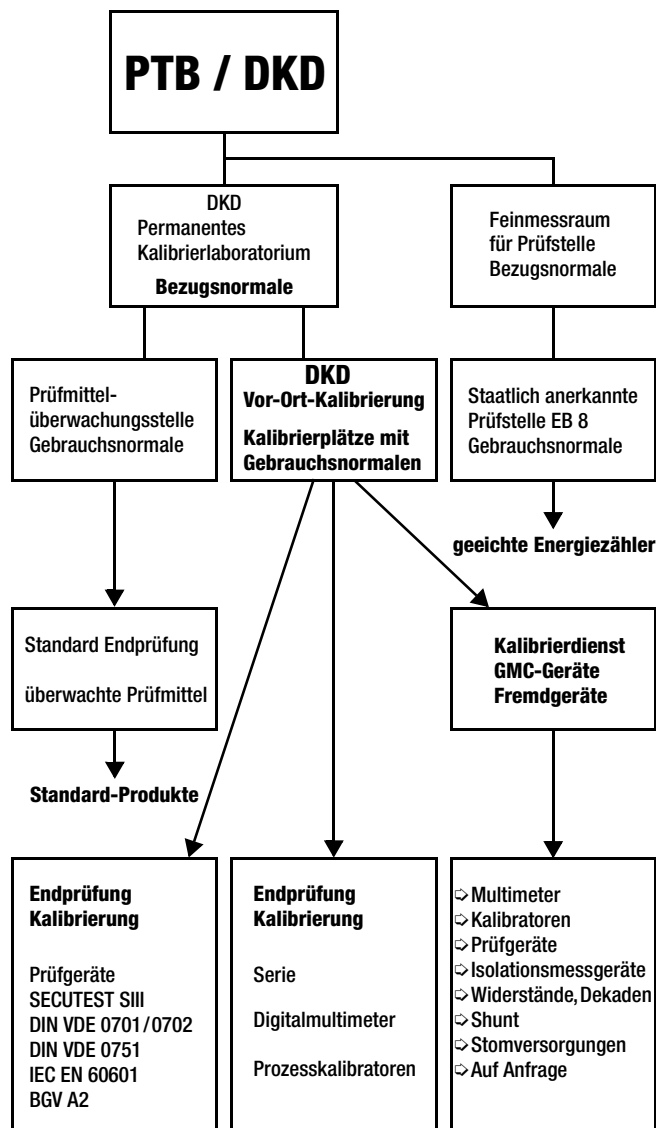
PTB / DKD

DKD
Permanentes
Kalibrierlaboratorium
Bezugsnormale

Feinmessraum
für Prüfstelle
Bezugsnormale

Prüfmittelüberwachungsstelle
Gebrauchsnormale

DKD
Vor-Ort-Kalibrierung
Kalibrierplätze mit
Gebrauchsnormalen

Staatlich anerkannte
Prüfstelle EB 8
Gebrauchsnormale

geeichte Energiezähler

Standard Endprüfung
überwachte Prüfmittel

Kalibrierdienst
GMC-Geräte
Fremdgeräte

Standard-Produkte

Endprüfung
Kalibrierung

Prüfgeräte
SECUTEST SIII
DIN VDE 0701/0702
DIN VDE 0751
IEC EN 60601
BGV A2

Endprüfung
Kalibrierung

Serie

Digitalmultimeter

Prozesskalibratoren

⇨ Multimeter
⇨ Kalibratoren
⇨ Prüfgeräte
⇨ Isolationsmessgeräte
⇨ Widerstände, Dekaden
⇨ Shunt
⇨ Stomversorgungen
⇨ Auf Anfrage